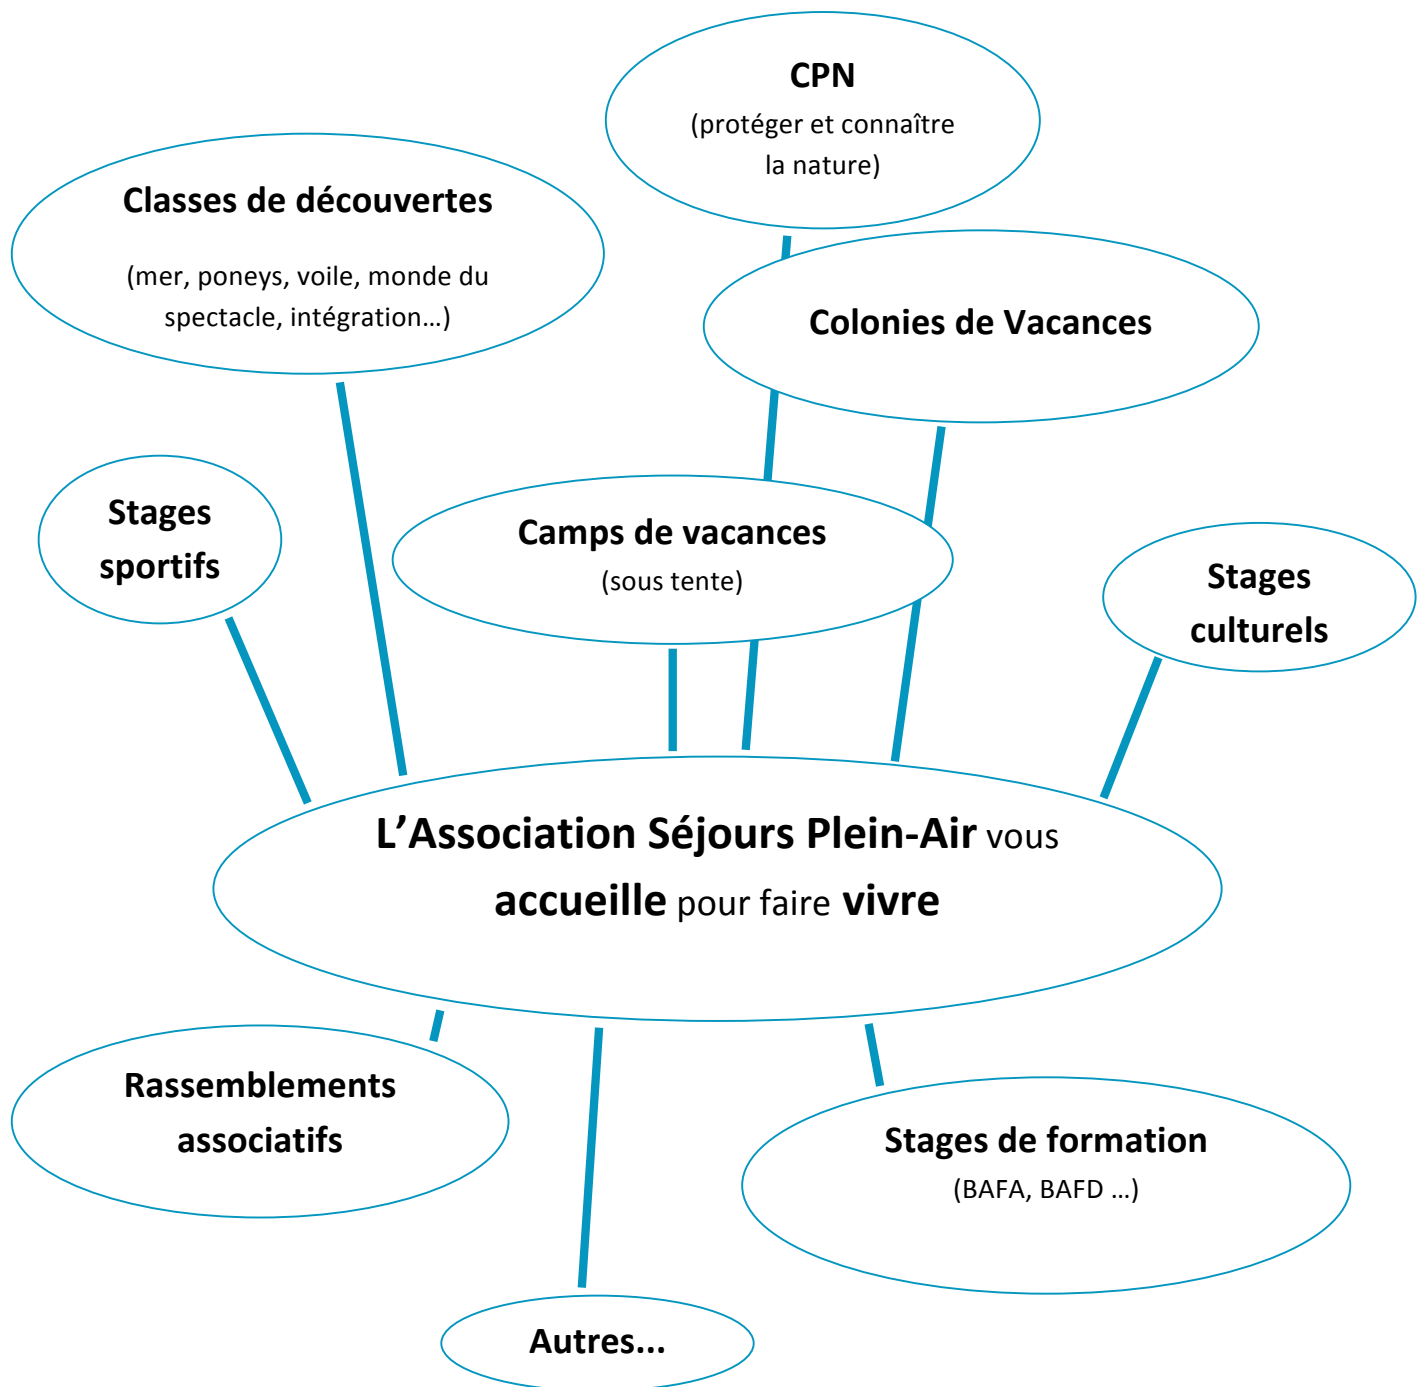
CPN
(protéger et connaître la nature)

Classes de découvertes
(mer, poneys, voile, monde du spectacle, intégration…)

Colonies de Vacances

Stages sportifs

Camps de vacances
(sous tente)

Stages culturels

L'Association Séjours Plein-Air vous accueille pour faire vivre

Rassemblements associatifs

Stages de formation
(BAFA, BAFD …)

Autres...